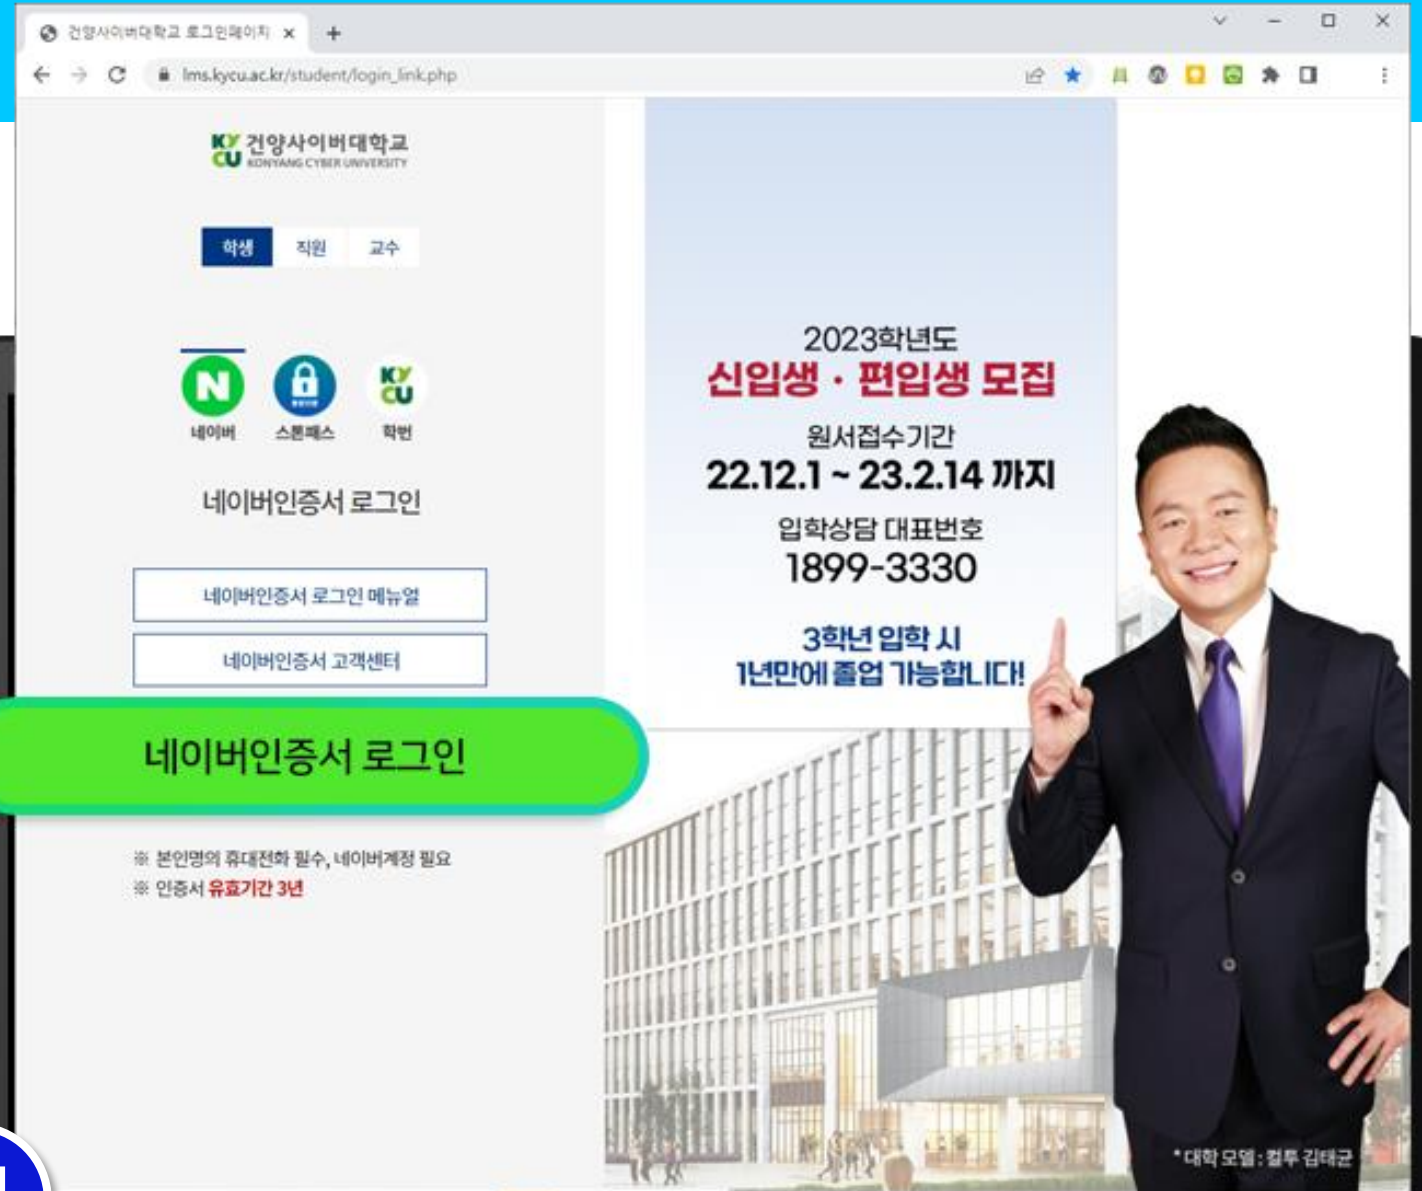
건양사이버대학교 로그인페이지

lms.kycu.ac.kr/student/login_link.php

KY CU 건양사이버대학교 KONYANG CYBER UNIVERSITY

학생 직원 교수

네이버 스톤패스 학번

네이버인증서 로그인

네이버인증서 로그인 메뉴얼

네이버인증서 고객센터

네이버인증서 로그인

※ 본인명의 휴대전화 필수, 네이버계정 필요
※ 인증서 유효기간 3년

2023학년도
신입생 · 편입생 모집

원서접수기간
22.12.1 ~ 23.2.14 까지

입학상담 대표번호
1899-3330

3학년 입학 시
1년만에 졸업 가능합니다!

*대학 모델 : 컬투 김태균